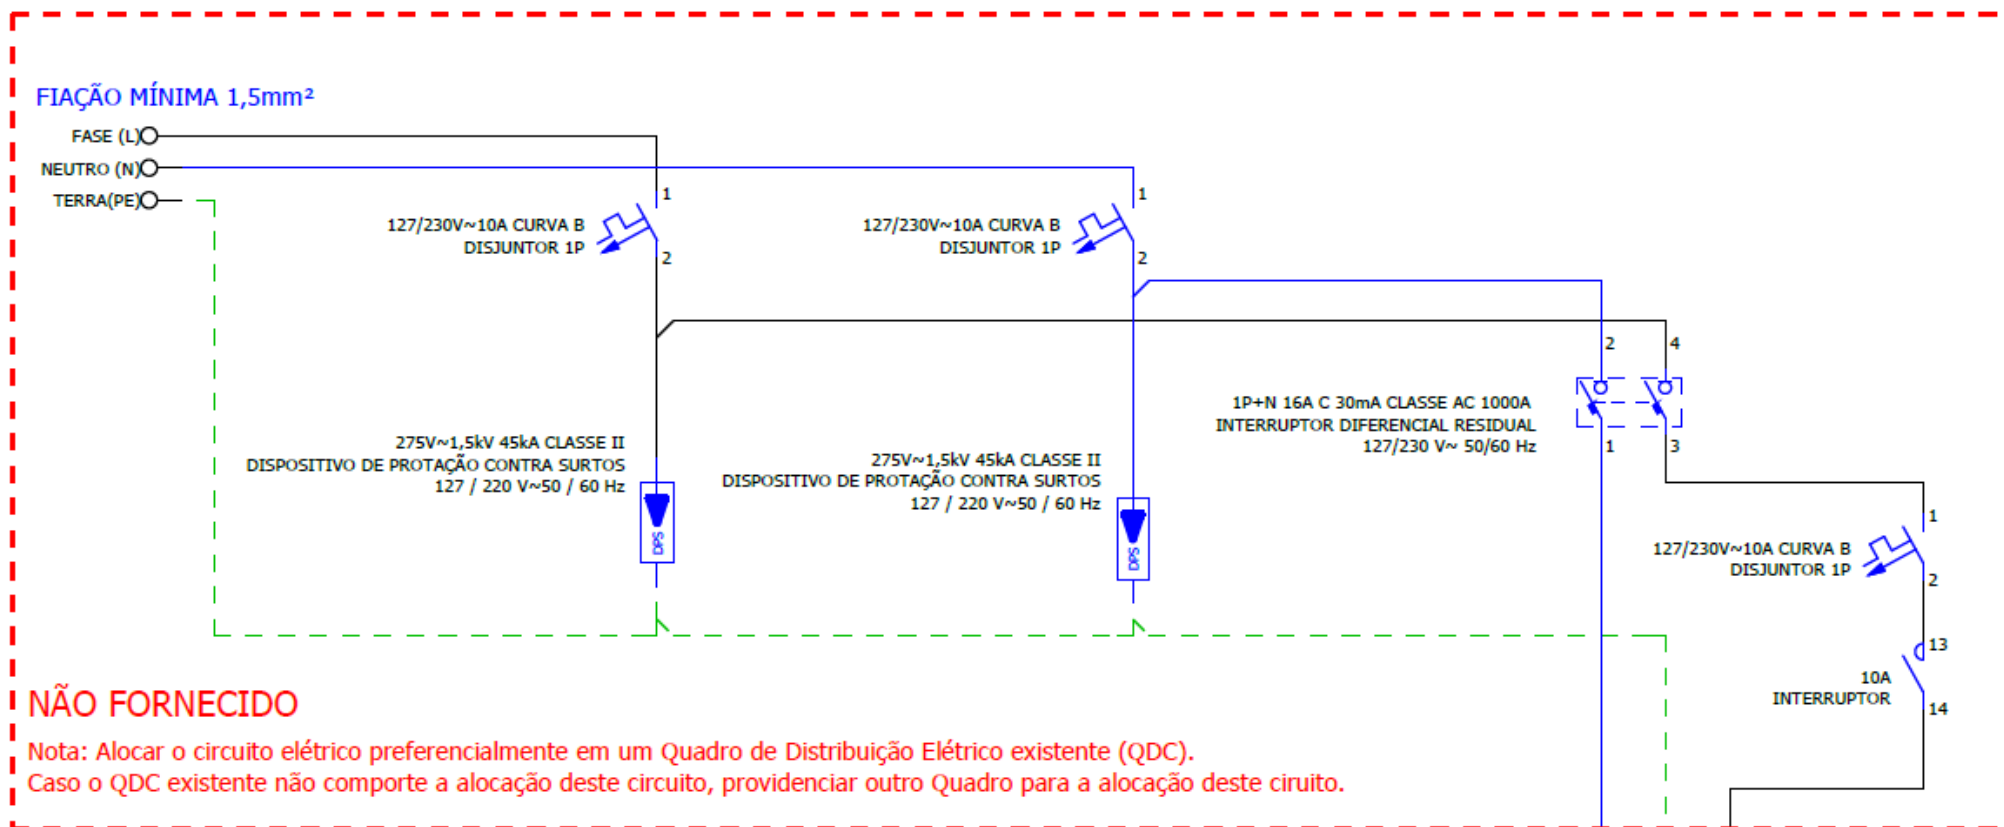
FIAÇÃO MÍNIMA 1,5mm²

FASE (L)
NEUTRO (N)
TERRA(PE)

1
127/230V~10A CURVA B
DISJUNTOR 1P
2

1
127/230V~10A CURVA B
DISJUNTOR 1P
2

2
4
1P+N 16A C 30mA CLASSE AC 1000A
INTERRUPTOR DIFERENCIAL RESIDUAL
127/230 V~ 50/60 Hz
1
3

275V~1,5kV 45kA CLASSE II
DISPOSITIVO DE PROTAÇÃO CONTRA SURTOS
127 / 220 V~50 / 60 Hz
DPS

275V~1,5kV 45kA CLASSE II
DISPOSITIVO DE PROTAÇÃO CONTRA SURTOS
127 / 220 V~50 / 60 Hz
DPS

1
127/230V~10A CURVA B
DISJUNTOR 1P
2

13
10A
INTERRUPTOR
14

NÃO FORNECIDO
Nota: Alocar o circuito elétrico preferencialmente em um Quadro de Distribuição Elétrico existente (QDC).
Caso o QDC existente não comporte a alocação deste circuito, providenciar outro Quadro para a alocação deste ciruito.